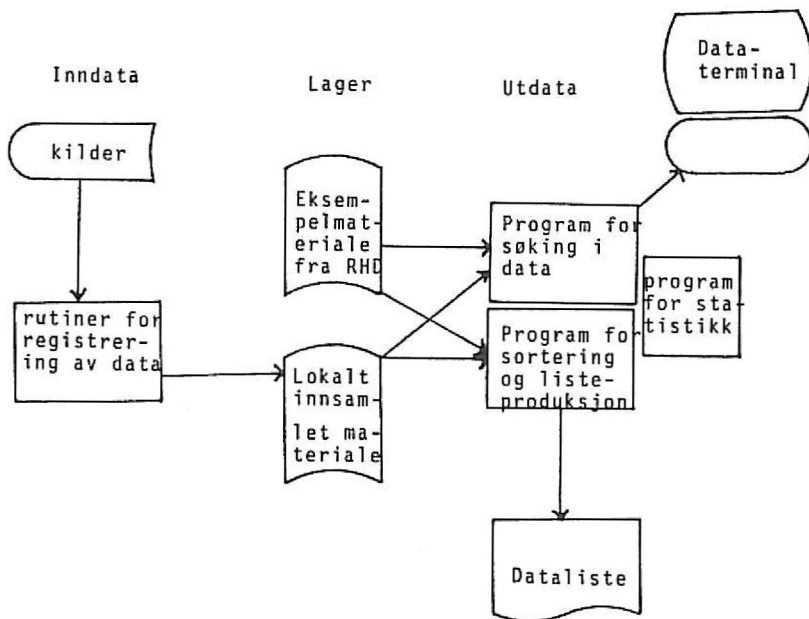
Inndata

Lager

Utdata

Dataterminal

kilder

Eksempelmateriale fra RHD

Program for søking i data

program for statistikk

rutiner for registrering av data

Lokalt innsamlet materiale

Program for sortering og listeproduksjon

Dataliste